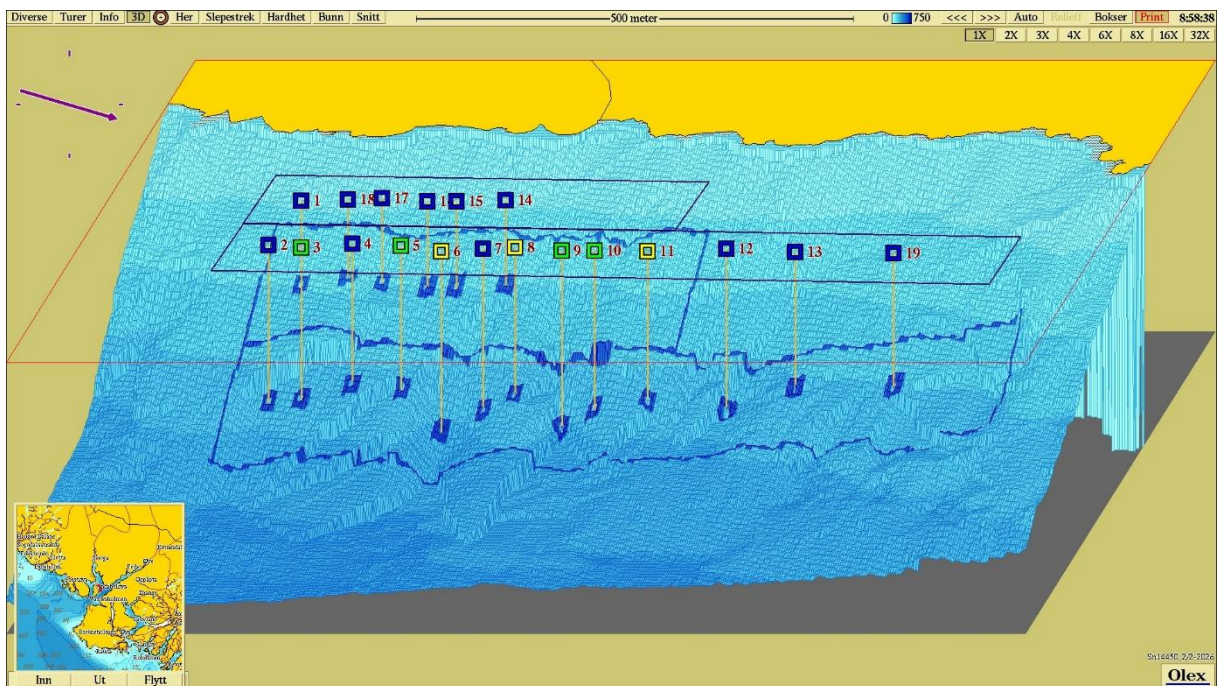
Diverse Turer Info 3D Her Slepestrek Hardhet Bunn Snitt

500 meter

0 750 <<< >>> Auto Relieff Bokser Print 8:58:38

1X 2X 3X 4X 6X 8X 16X 32X

1 18 17 1 15 14

2 3 4 5 6 7 8 9 10 11 12 13 19

Inn Ut Flytt

Sn14450 2/2-2026

Olex